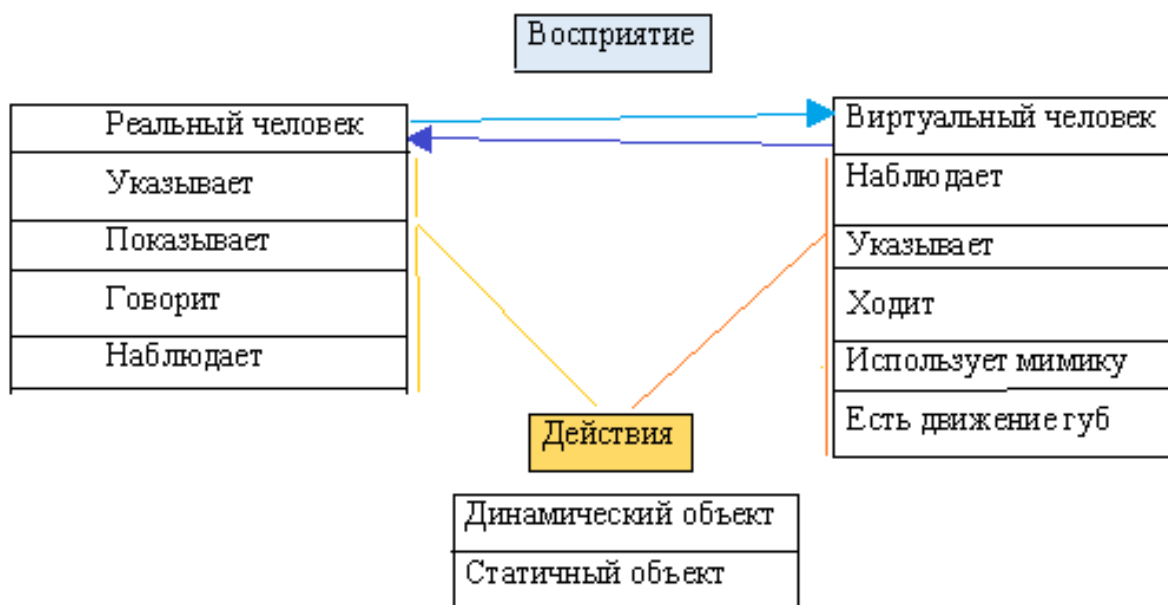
Восприятие

| Реальный человек |
|---|
| Указывает |
| Показывает |
| Говорит |
| Наблюдает |

| Виртуальный человек |
|---|
| Наблюдает |
| Указывает |
| Ходит |
| Использует мимику |
| Есть движение губ |

Действия

| Динамический объект |
|---|
| Статичный объект |